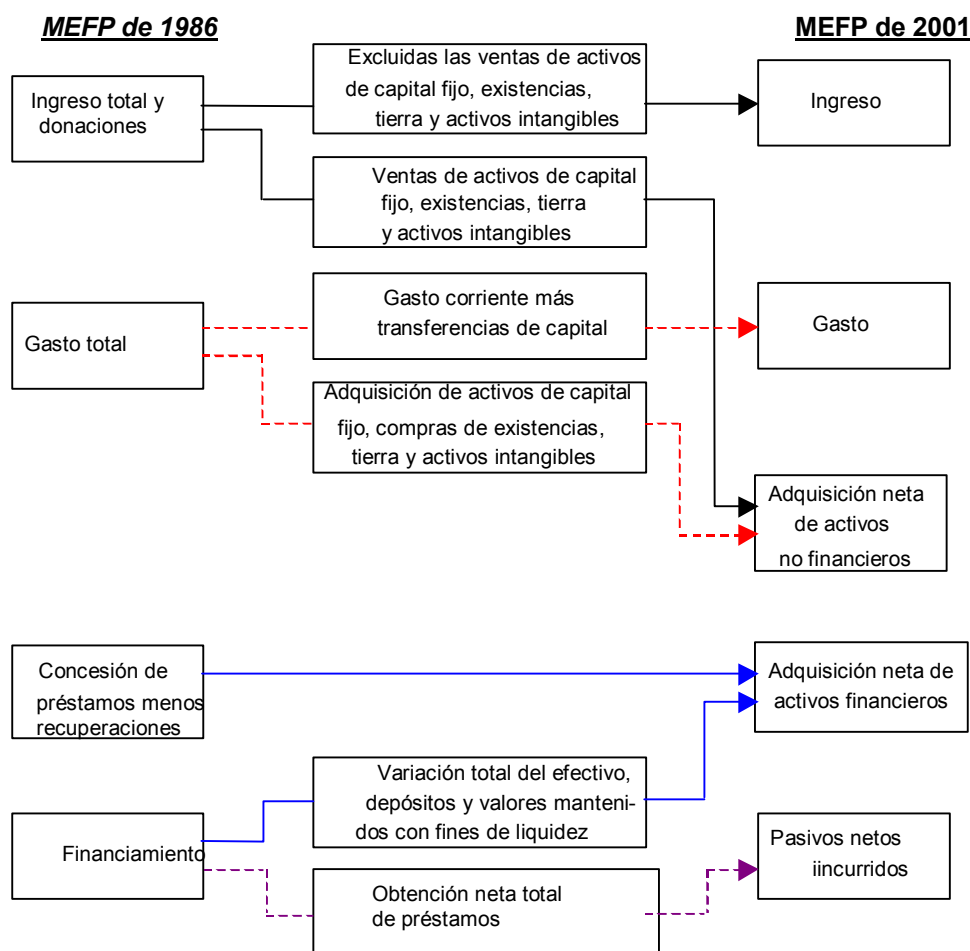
MEFP de 1986

MEFP de 2001

Ingreso total y donaciones

Excluidas las ventas de activos de capital fijo, existencias, tierra y activos intangibles

Ingreso

Ventas de activos de capital fijo, existencias, tierra y activos intangibles

Gasto total

Gasto corriente más transferencias de capital

Gasto

Adquisición de activos de capital fijo, compras de existencias, tierra y activos intangibles

Adquisición neta de activos no financieros

Concesión de préstamos menos recuperaciones

Adquisición neta de activos financieros

Variación total del efectivo, depósitos y valores mantenidos con fines de liquidez

Financiamiento

Pasivos netos iincurridos

Obtención neta total de préstamos